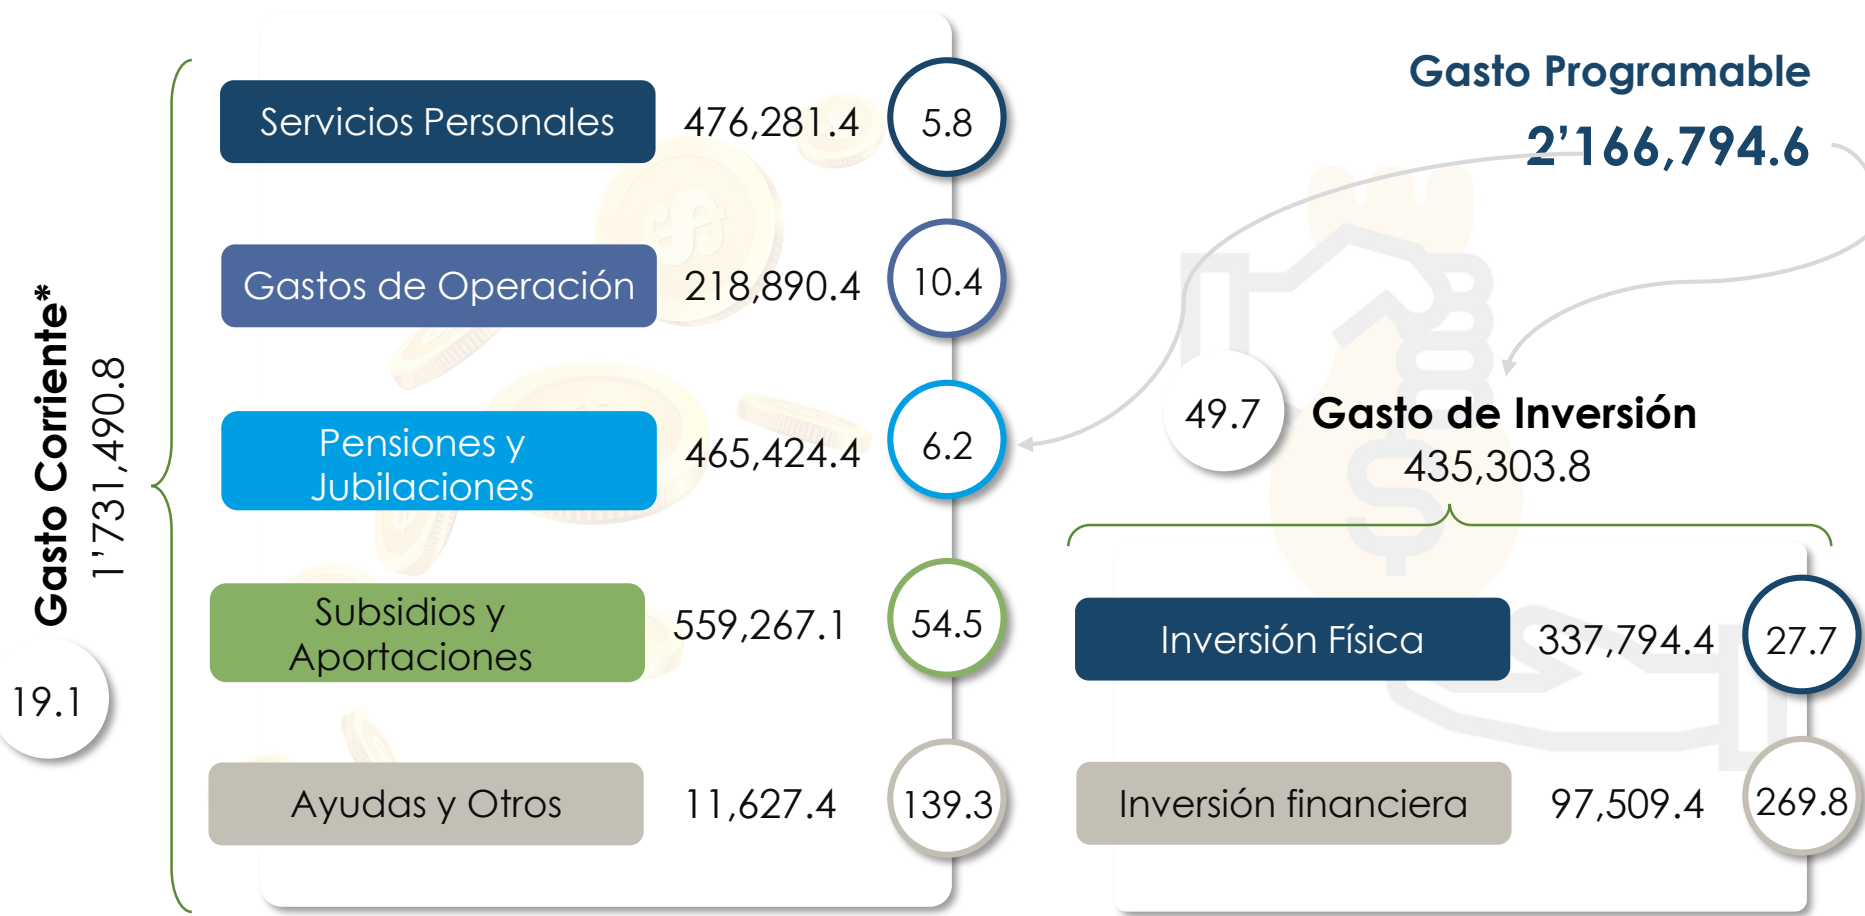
Gasto Programable
2’166,794.6

Gasto Corriente*
1’731,490.8
19.1

Servicios Personales 476,281.4 5.8

Gastos de Operación 218,890.4 10.4

Pensiones y Jubilaciones 465,424.4 6.2

Subsidios y Aportaciones 559,267.1 54.5

Ayudas y Otros 11,627.4 139.3

49.7
Gasto de Inversión
435,303.8

Inversión Física 337,794.4 27.7

Inversión financiera 97,509.4 269.8